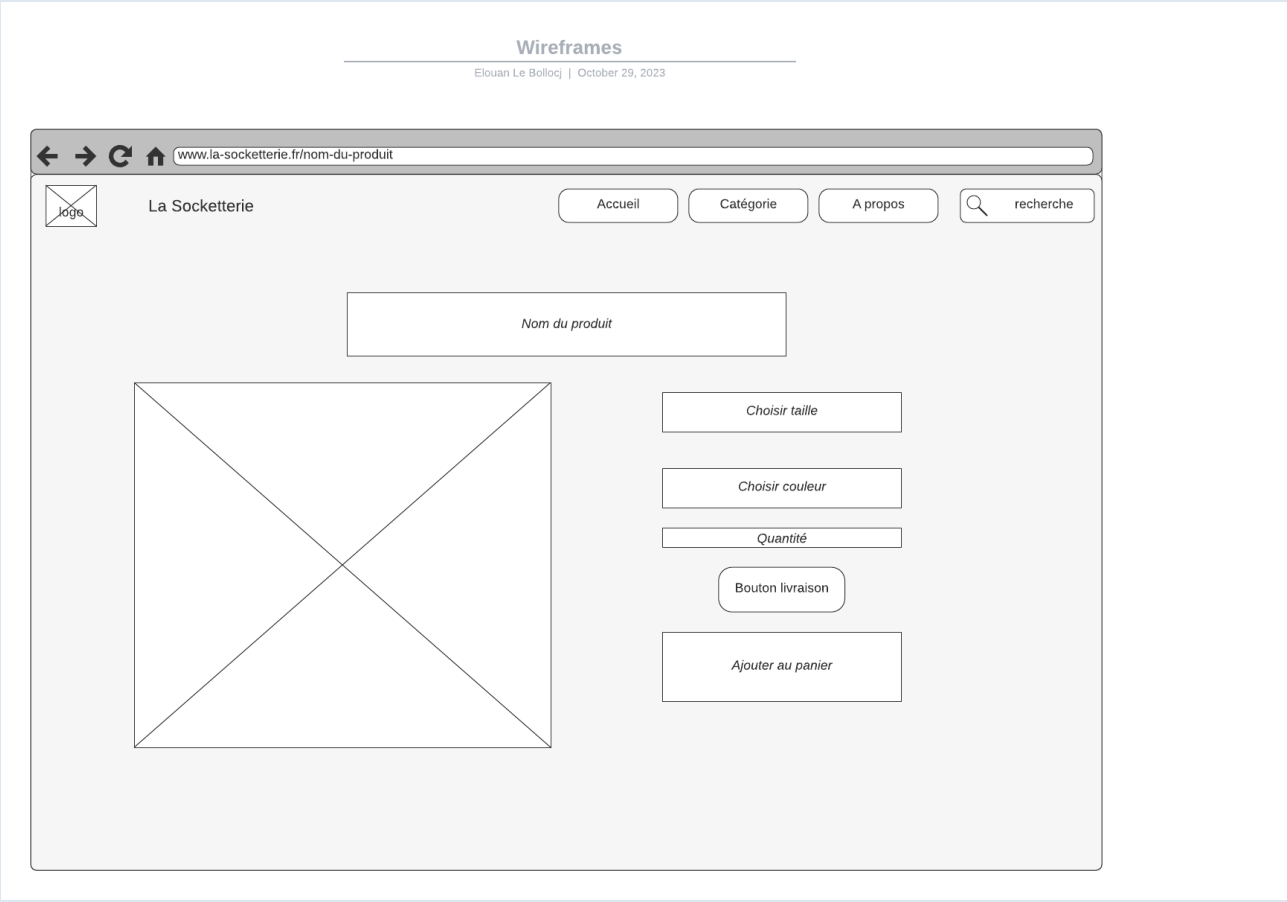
Wireframes
Elouan Le Bollocj | October 29, 2023

www.la-socketterie.fr/nom-du-produit

logo

La Socketterie

Accueil

Catégorie

A propos

recherche

Nom du produit

Choisir taille

Choisir couleur

Quantité

Bouton livraison

Ajouter au panier